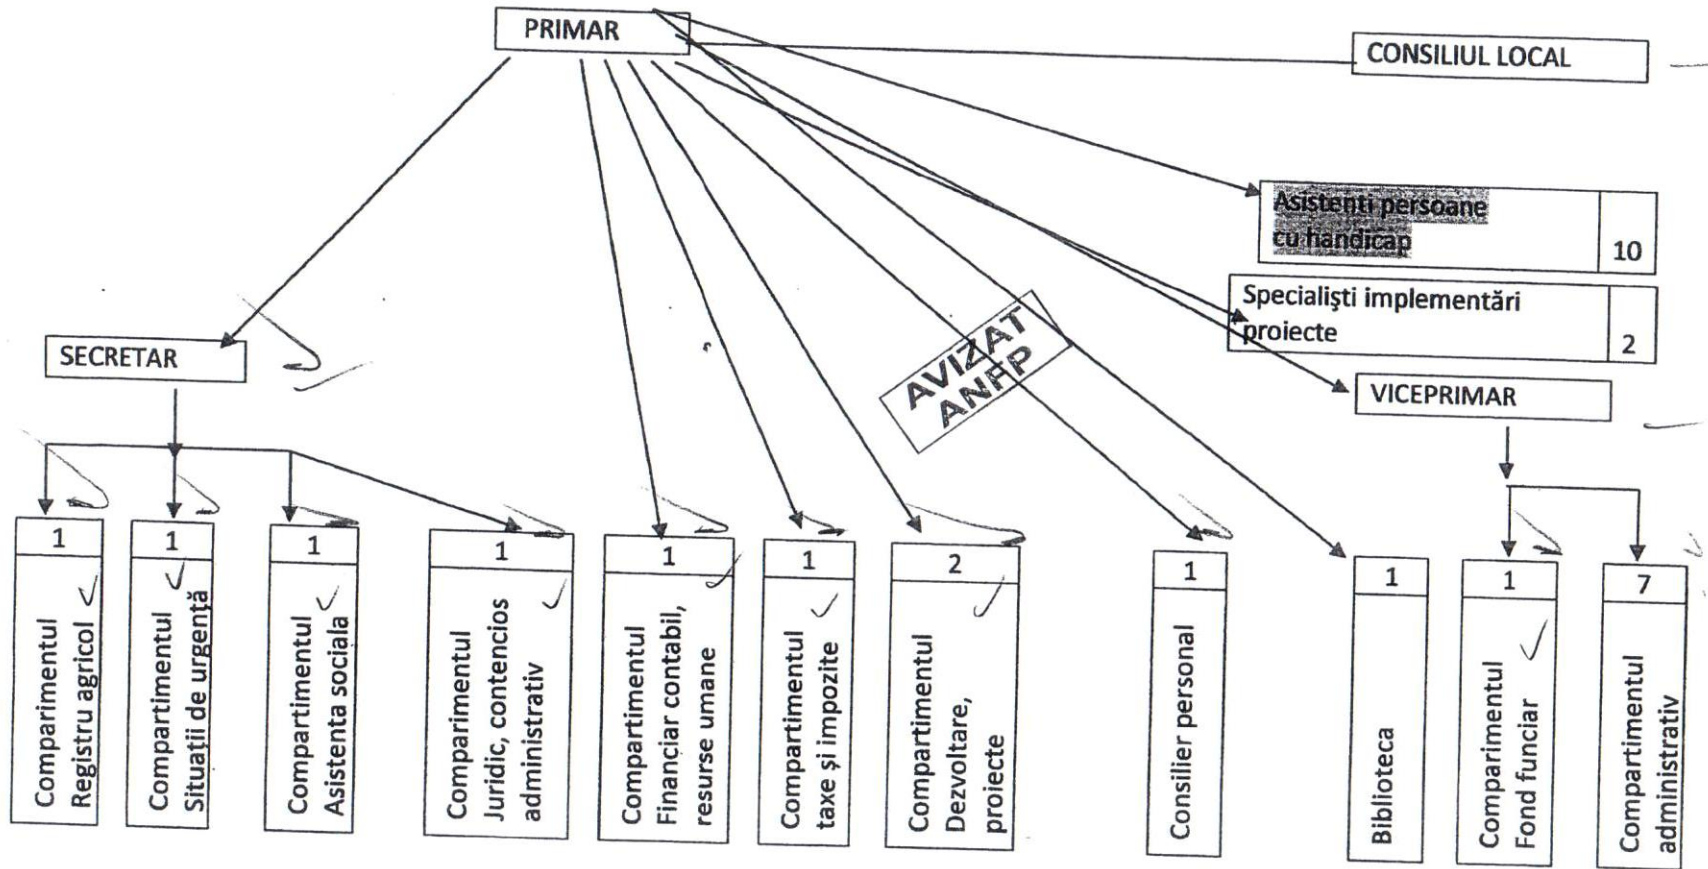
PRIMAR

CONSILIUL LOCAL

Asistenti persoane cu handicap | 10

Specialişti implementări proiecte | 2

VICEPRIMAR

SECRETAR

AVIZAT ANFP

1 Compartimentul Registru agricol

1 Compartimentul Situaţii de urgenţă

1 Compartimentul Asistenta sociala

1 Compartimentul Juridic, contencios administrativ

1 Compartimentul Financiar contabil, resurse umane

1 Compartimentul taxe şi impozite

2 Compartimentul Dezvoltare, proiecte

1 Consilier personal

1 Biblioteca

1 Compartimentul Fond funciar

7 Compartimentul administrativ